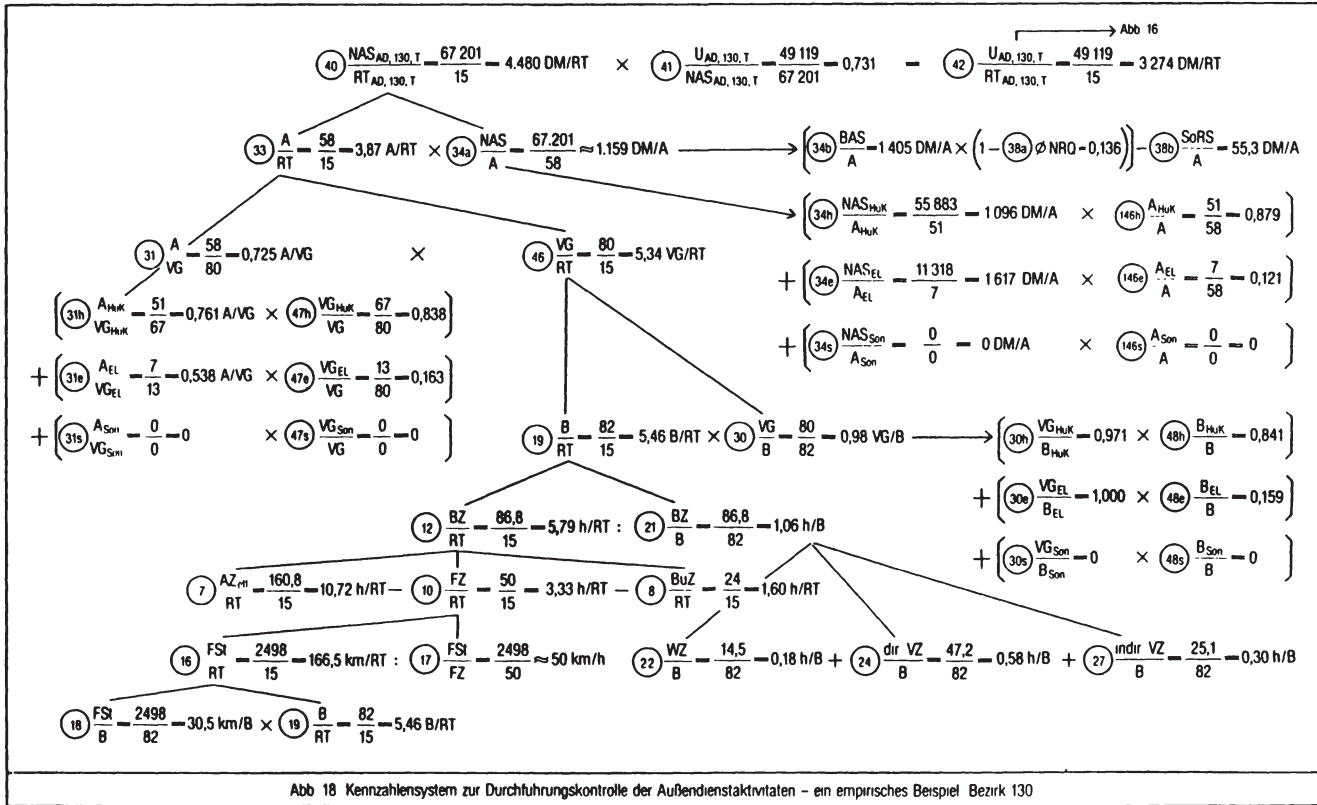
→ Abb 16

(40) $\frac{NAS_{AD,130,T}}{RT_{AD,130,T}} = \frac{67\,201}{15} = 4.480$ DM/RT × (41) $\frac{U_{AD,130,T}}{NAS_{AD,130,T}} = \frac{49\,119}{67\,201} = 0{,}731$ = (42) $\frac{U_{AD,130,T}}{RT_{AD,130,T}} = \frac{49\,119}{15} = 3\,274$ DM/RT

(33) $\frac{A}{RT} = \frac{58}{15} = 3{,}87$ A/RT × (34a) $\frac{NAS}{A} = \frac{67.201}{58} \approx 1.159$ DM/A → [(34b) $\frac{BAS}{A} = 1\,405$ DM/A × (1 − (38a) Ø NRQ = 0,136)] − (38b) $\frac{SoRS}{A} = 55{,}3$ DM/A

[(34h) $\frac{NAS_{HuK}}{A_{HuK}} = \frac{55\,883}{51} = 1\,096$ DM/A × (146h) $\frac{A_{HuK}}{A} = \frac{51}{58} = 0{,}879$]

+ [(34e) $\frac{NAS_{EL}}{A_{EL}} = \frac{11\,318}{7} = 1\,617$ DM/A × (146e) $\frac{A_{EL}}{A} = \frac{7}{58} = 0{,}121$]

+ [(34s) $\frac{NAS_{Son}}{A_{Son}} = \frac{0}{0} = 0$ DM/A × (146s) $\frac{A_{Son}}{A} = \frac{0}{0} = 0$]

(31) $\frac{A}{VG} = \frac{58}{80} = 0{,}725$ A/VG × (46) $\frac{VG}{RT} = \frac{80}{15} = 5{,}34$ VG/RT

[(31h) $\frac{A_{HuK}}{VG_{HuK}} = \frac{51}{67} = 0{,}761$ A/VG × (47h) $\frac{VG_{HuK}}{VG} = \frac{67}{80} = 0{,}838$]

+ [(31e) $\frac{A_{EL}}{VG_{EL}} = \frac{7}{13} = 0{,}538$ A/VG × (47e) $\frac{VG_{EL}}{VG} = \frac{13}{80} = 0{,}163$]

+ [(31s) $\frac{A_{Son}}{VG_{Son}} = \frac{0}{0} = 0$ × (47s) $\frac{VG_{Son}}{VG} = \frac{0}{0} = 0$]

(19) $\frac{B}{RT} = \frac{82}{15} = 5{,}46$ B/RT × (30) $\frac{VG}{B} = \frac{80}{82} = 0{,}98$ VG/B → [(30h) $\frac{VG_{HuK}}{B_{HuK}} = 0{,}971$ × (48h) $\frac{B_{HuK}}{B} = 0{,}841$]

+ [(30e) $\frac{VG_{EL}}{B_{EL}} = 1{,}000$ × (48e) $\frac{B_{EL}}{B} = 0{,}159$]

+ [(30s) $\frac{VG_{Son}}{B_{Son}} = 0$ × (48s) $\frac{B_{Son}}{B} = 0$]

(12) $\frac{BZ}{RT} = \frac{86{,}8}{15} = 5{,}79$ h/RT : (21) $\frac{BZ}{B} = \frac{86{,}8}{82} = 1{,}06$ h/B

(7) $\frac{AZ_{eff}}{RT} = \frac{160{,}8}{15} = 10{,}72$ h/RT − (10) $\frac{FZ}{RT} = \frac{50}{15} = 3{,}33$ h/RT − (8) $\frac{BuZ}{RT} = \frac{24}{15} = 1{,}60$ h/RT

(16) $\frac{FSt}{RT} = \frac{2498}{15} = 166{,}5$ km/RT : (17) $\frac{FSt}{FZ} = \frac{2498}{50} \approx 50$ km/h

(22) $\frac{WZ}{B} = \frac{14{,}5}{82} = 0{,}18$ h/B + (24) $\frac{dir\ VZ}{B} = \frac{47{,}2}{82} = 0{,}58$ h/B + (27) $\frac{indir\ VZ}{B} = \frac{25{,}1}{82} = 0{,}30$ h/B

(18) $\frac{FSt}{B} = \frac{2498}{82} = 30{,}5$ km/B × (19) $\frac{B}{RT} = \frac{82}{15} = 5{,}46$ B/RT

Abb 18 Kennzahlensystem zur Durchfuhrungskontrolle der Außendienstaktivitaten – ein empirisches Beispiel Bezirk 130